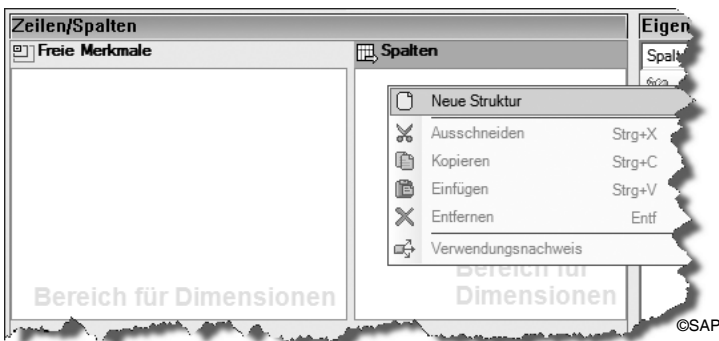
Zeilen/Spalten

Freie Merkmale

Spalten

Eigen

Spalt

Neue Struktur

Ausschneiden Strg+X

Kopieren Strg+C

Einfügen Strg+V

Entfernen Entf

Verwendungsnachweis

Bereich für Dimensionen

Bereich für Dimensionen

©SAP